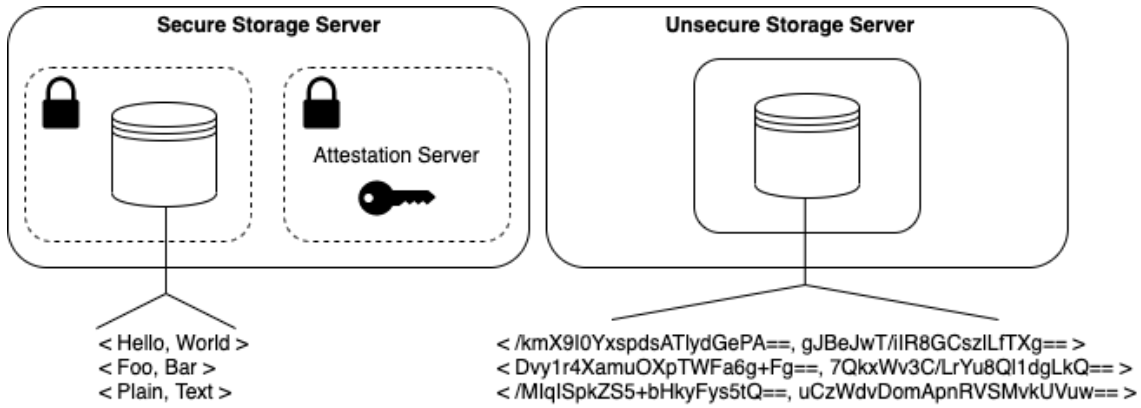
Secure Storage Server

Attestation Server

< Hello, World >
< Foo, Bar >
< Plain, Text >

Unsecure Storage Server

< /kmX9I0YxspdsATlydGePA==, gJBeJwT/iIR8GCszlLfTXg== >
< Dvy1r4XamuOXpTWFa6g+Fg==, 7QkxWv3C/LrYu8Ql1dgLkQ== >
< /MIqISpkZS5+bHkyFys5tQ==, uCzWdvDomApnRVSMvkUVuw== >